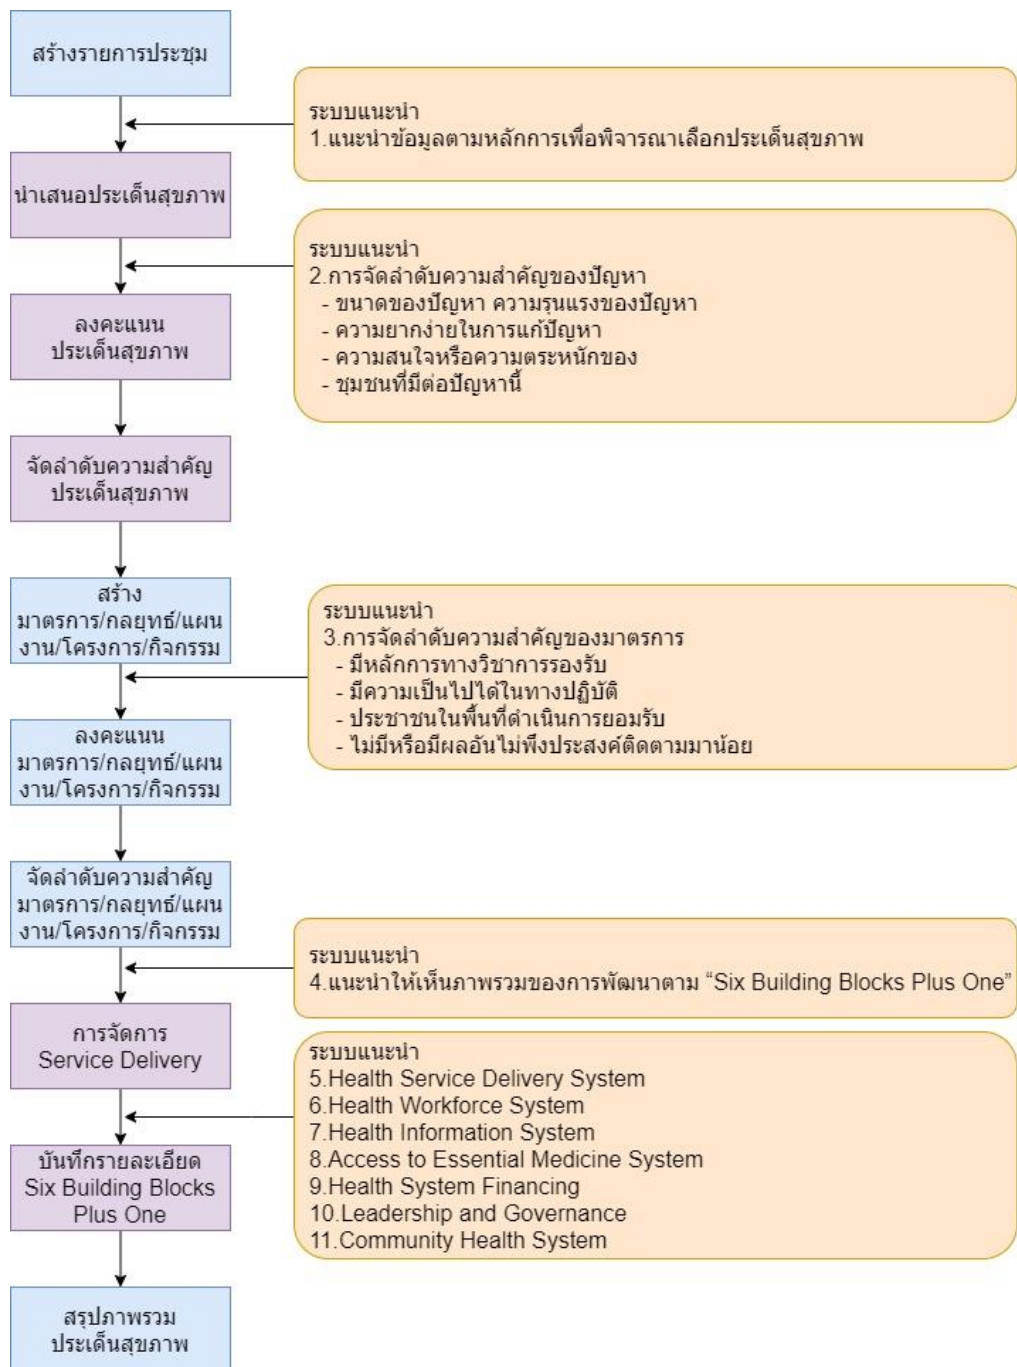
สร้างรายการประชุม

ระบบแนะนำ
1.แนะนำข้อมูลตามหลักการเพื่อพิจารณาเลือกประเด็นสุขภาพ

นำเสนอประเด็นสุขภาพ

ระบบแนะนำ
2.การจัดลำดับความสำคัญของปัญหา
- ขนาดของปัญหา ความรุนแรงของปัญหา
- ความยากง่ายในการแก้ปัญหา
- ความสนใจหรือความตระหนักของ
- ชุมชนที่มีต่อปัญหานี้

ลงคะแนน
ประเด็นสุขภาพ

จัดลำดับความสำคัญ
ประเด็นสุขภาพ

สร้าง
มาตรการ/กลยุทธ์/แผนงาน/โครงการ/กิจกรรม

ระบบแนะนำ
3.การจัดลำดับความสำคัญของมาตรการ
- มีหลักการทางวิชาการรองรับ
- มีความเป็นไปได้ในทางปฏิบัติ
- ประชาชนในพื้นที่ดำเนินการยอมรับ
- ไม่มีหรือมีผลอันไม่พึงประสงค์ติดตามมาน้อย

ลงคะแนน
มาตรการ/กลยุทธ์/แผนงาน/โครงการ/กิจกรรม

จัดลำดับความสำคัญ
มาตรการ/กลยุทธ์/แผนงาน/โครงการ/กิจกรรม

ระบบแนะนำ
4.แนะนำให้เห็นภาพรวมของการพัฒนาตาม “Six Building Blocks Plus One”

การจัดการ
Service Delivery

ระบบแนะนำ
5.Health Service Delivery System
6.Health Workforce System
7.Health Information System
8.Access to Essential Medicine System
9.Health System Financing
10.Leadership and Governance
11.Community Health System

บันทึกรายละเอียด
Six Building Blocks
Plus One

สรุปภาพรวม
ประเด็นสุขภาพ